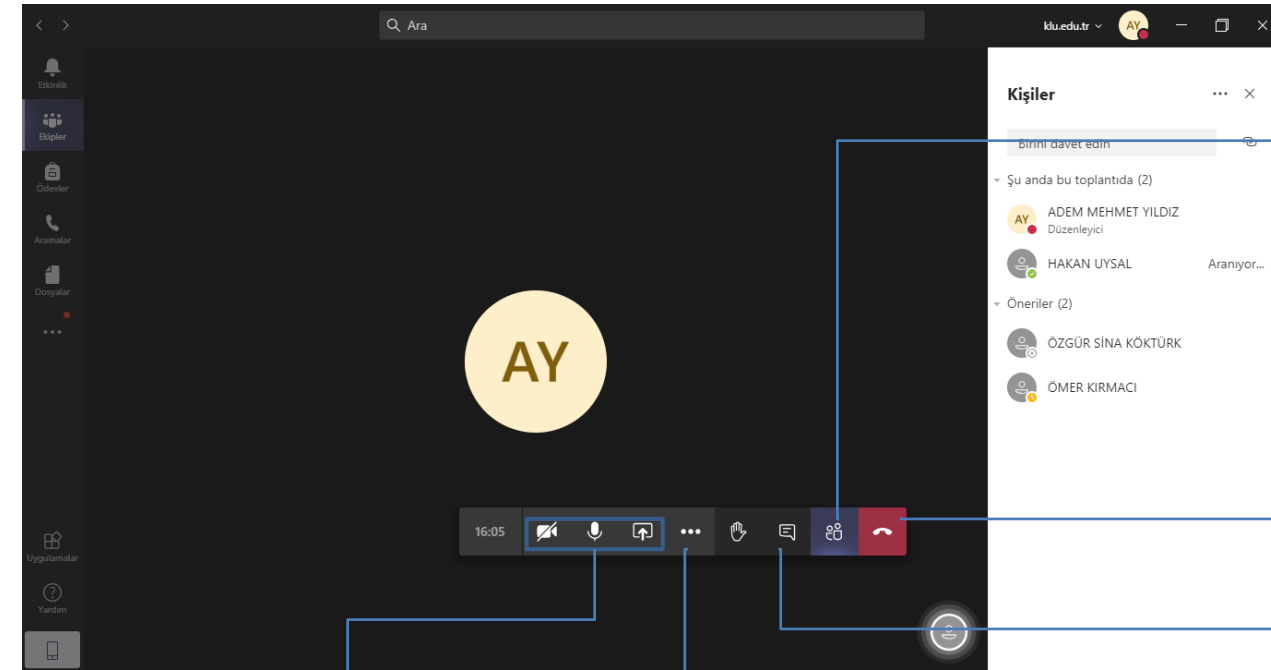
Ara

klu.edu.tr

AY

Etkinlik

Ekipler

Ödevler

Aramalar

Dosyalar

...

Uygulamalar

Yardım

AY

16:05

Kişiler

Birini davet edin

Şu anda bu toplantıda (2)

AY

ADEM MEHMET YILDIZ

Düzenleyici

HAKAN UYSAL

Aranıyor...

Öneriler (2)

ÖZGÜR SİNA KÖKTÜRK

ÖMER KIRMACI